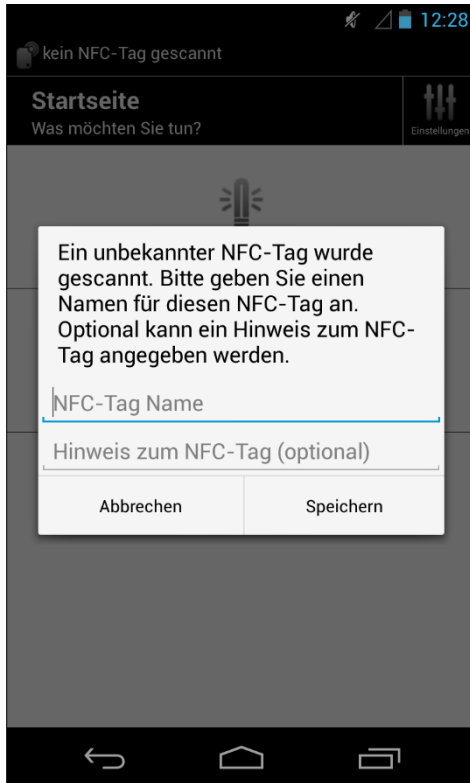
12:28

kein NFC-Tag gescannt

Startseite
Was möchten Sie tun?

Einstellungen

Ein unbekannter NFC-Tag wurde gescannt. Bitte geben Sie einen Namen für diesen NFC-Tag an. Optional kann ein Hinweis zum NFC-Tag angegeben werden.

NFC-Tag Name

Hinweis zum NFC-Tag (optional)

Abbrechen

Speichern